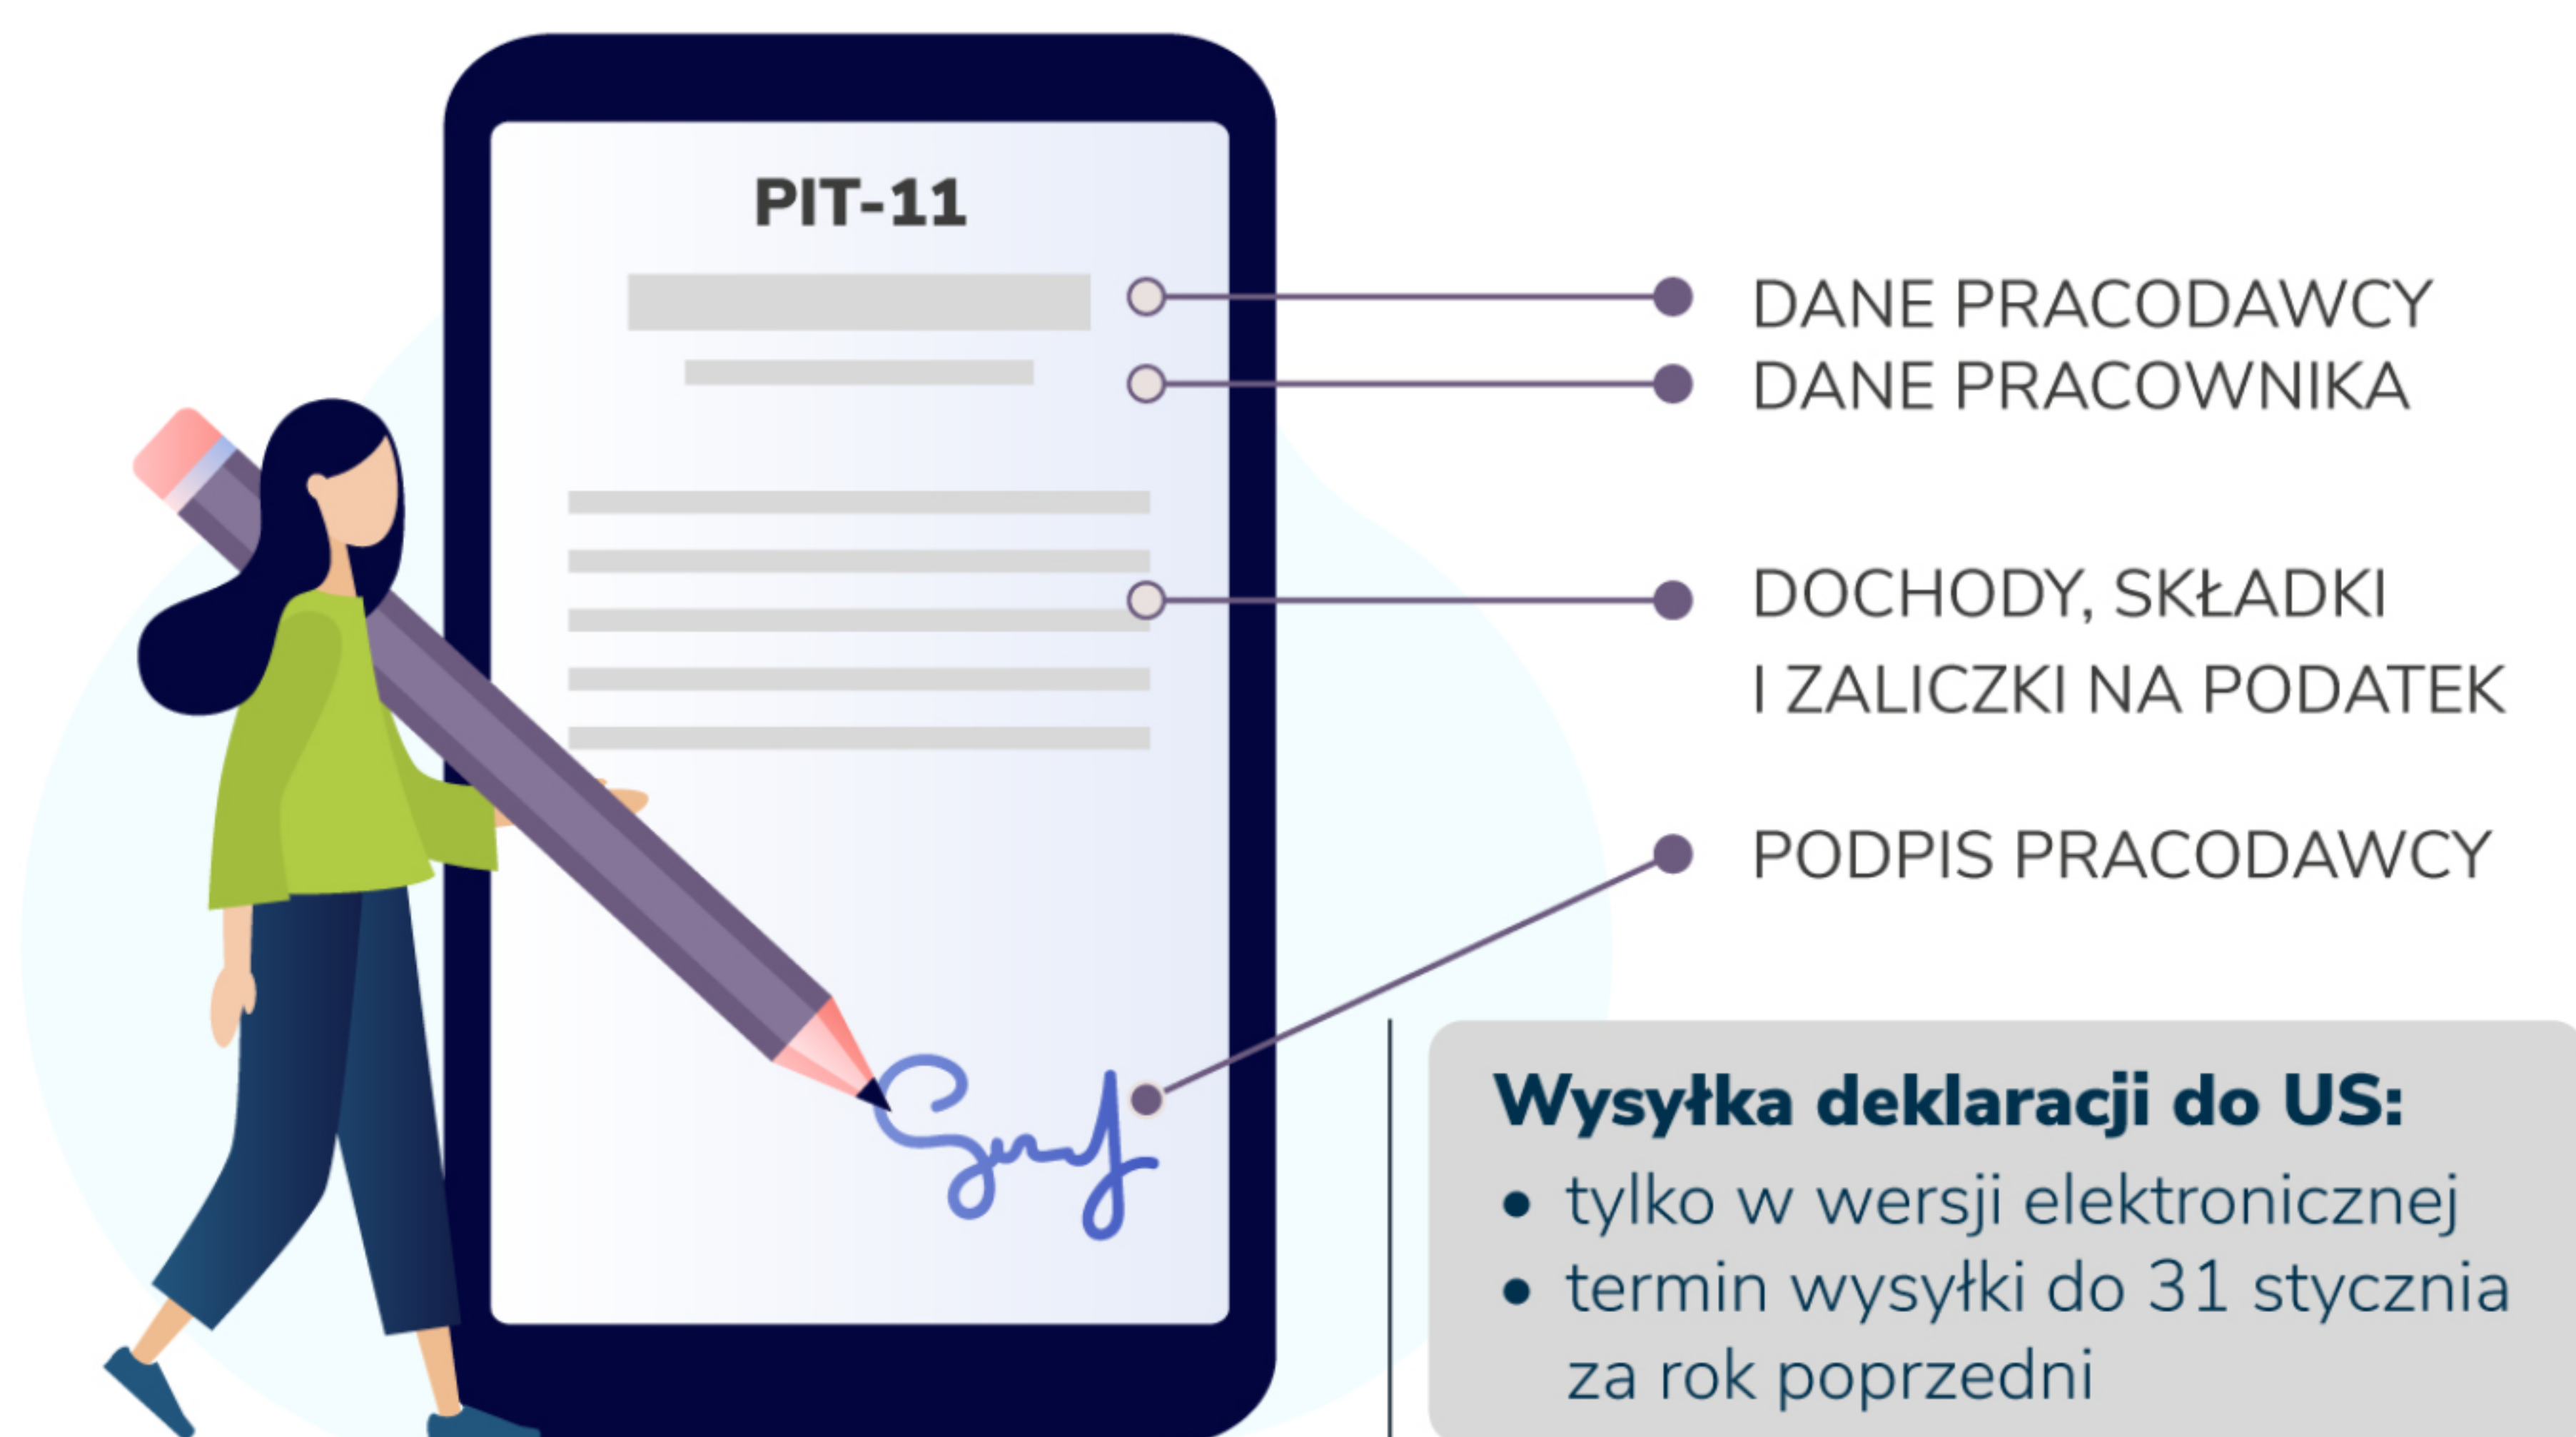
PIT-11

DANE PRACODAWCY

DANE PRACOWNIKA

DOCHODY, SKŁADKI I ZALICZKI NA PODATEK

PODPIS PRACODAWCY

Wysyłka deklaracji do US:
• tylko w wersji elektronicznej
• termin wysyłki do 31 stycznia za rok poprzedni